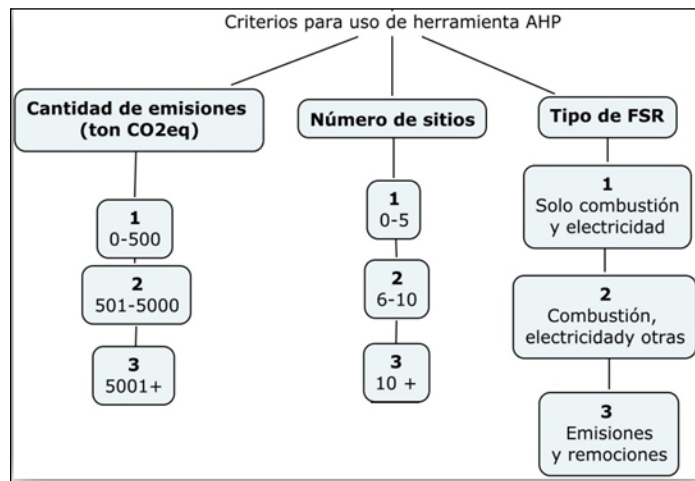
Criterios para uso de herramienta AHP

Cantidad de emisiones (ton CO2eq)

1
0-500

2
501-5000

3
5001+

Número de sitios

1
0-5

2
6-10

3
10 +

Tipo de FSR

1
Solo combustión y electricidad

2
Combustión, electricidady otras

3
Emisiones y remociones